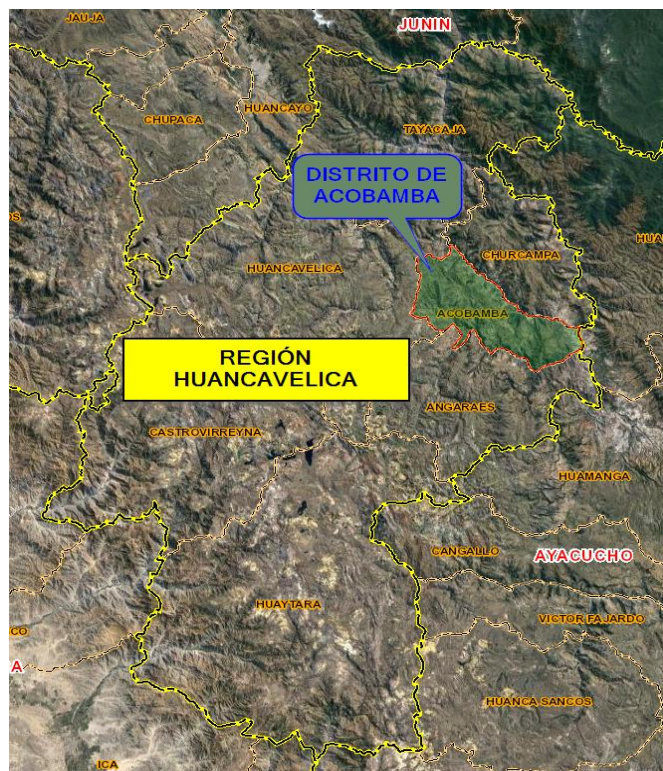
JAUJA
JUNIN
HUANCAYO
CHUPACA
TAYACAJA
DISTRITO DE ACOBAMBA
OS
HUA
CHURCAMPA
HUANCAVELICA
ACOBAMBA
REGIÓN HUANCAVELICA
ANGARAES
CASTROVIRREYNA
HUAMANGA
CANGALLO
AYACUCHO
HUAYTARA
VICTOR FAJARDO
CO
A
HUANCA SANCOS
ICA